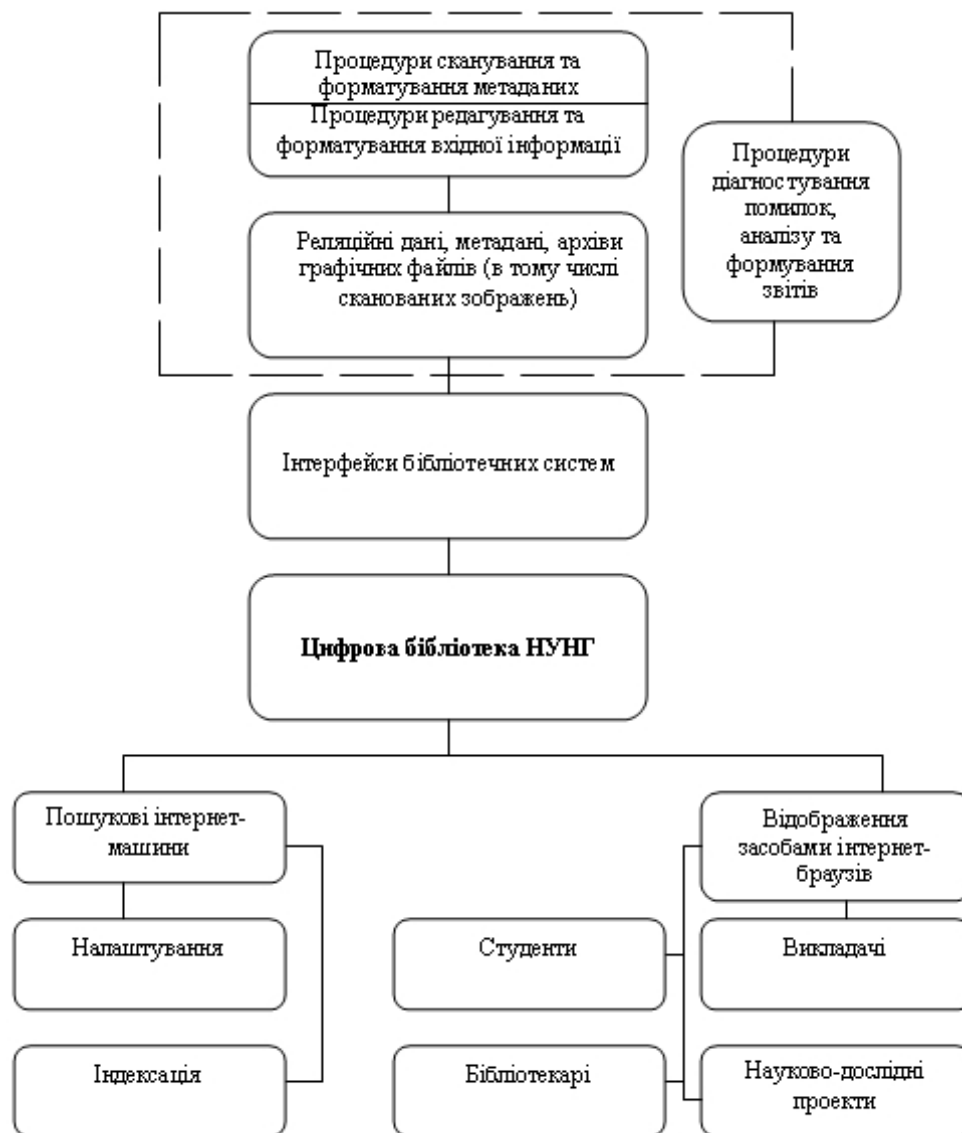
Процедури сканування та форматування метаданих

Процедури редагування та форматування вхідної інформації

Процедури діагностування помилок, аналізу та формування звітів

Реляційні дані, метадані, архіви графічних файлів (в тому числі сканованих зображень)

Інтерфейси бібліотечних систем

Цифрова бібліотека НУНГ

Пошукові інтернет-машини

Відображення засобами інтернет-браузів

Налаштування

Студенти

Викладачі

Індексація

Бібліотекарі

Науково-дослідні проекти